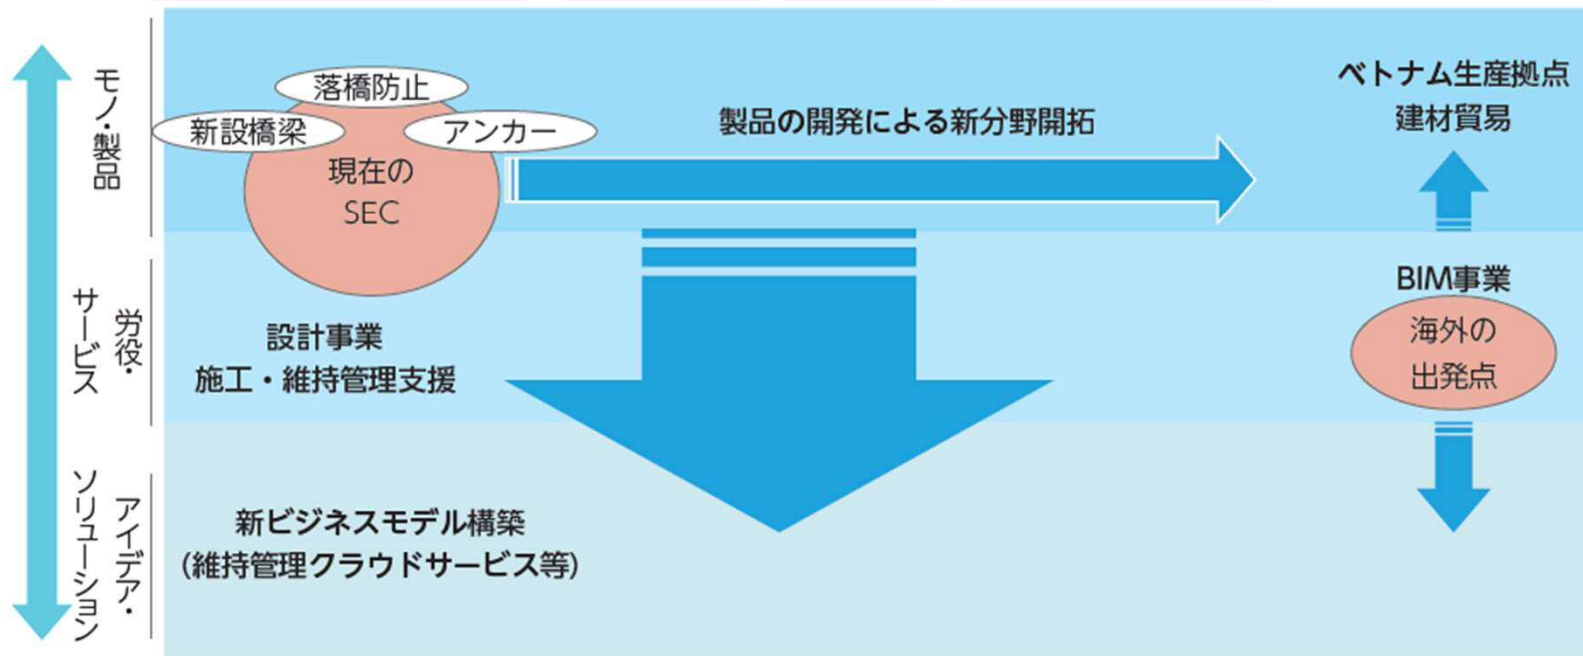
モノ・製品

労役・サービス

アイデア・ソリューション

落橋防止
新設橋梁
アンカー
現在の
SEC

製品の開発による新分野開拓

ベトナム生産拠点
建材貿易

BIM事業
海外の
出発点

設計事業
施工・維持管理支援

新ビジネスモデル構築
(維持管理クラウドサービス等)